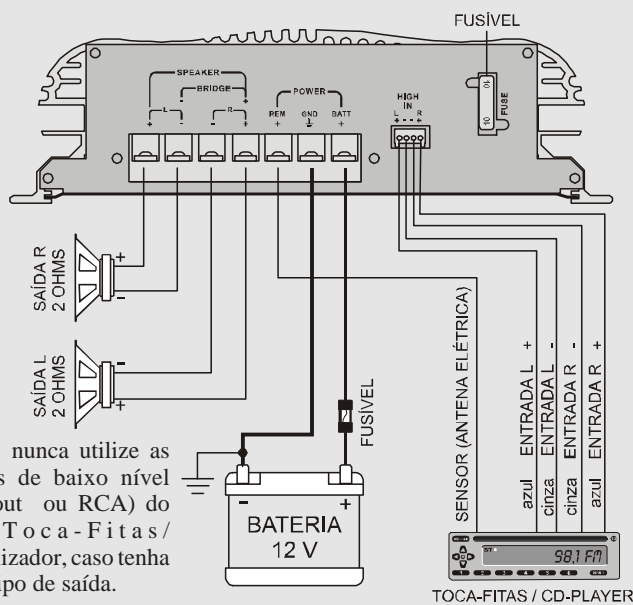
FUSÍVEL

FUSE

10

10

SPEAKER

BRIDGE

L

R

+

-

-

+

POWER

REM

+

GND

BATT

+

HIGH IN

L

R

SAÍDA R 2 OHMS

+

-

SAÍDA L 2 OHMS

-

+

FUSÍVEL

BATERIA 12 V

-

+

SENSOR (ANTENA ELÉTRICA)

azul ENTRADA L +

cinza ENTRADA L -

cinza ENTRADA R -

azul ENTRADA R +

98.1 FM

TOCA-FITAS / CD-PLAYER

nunca utilize as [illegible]s de baixo nível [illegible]out ou RCA) do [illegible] Toca-Fitas/ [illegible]izador, caso tenha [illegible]po de saída.